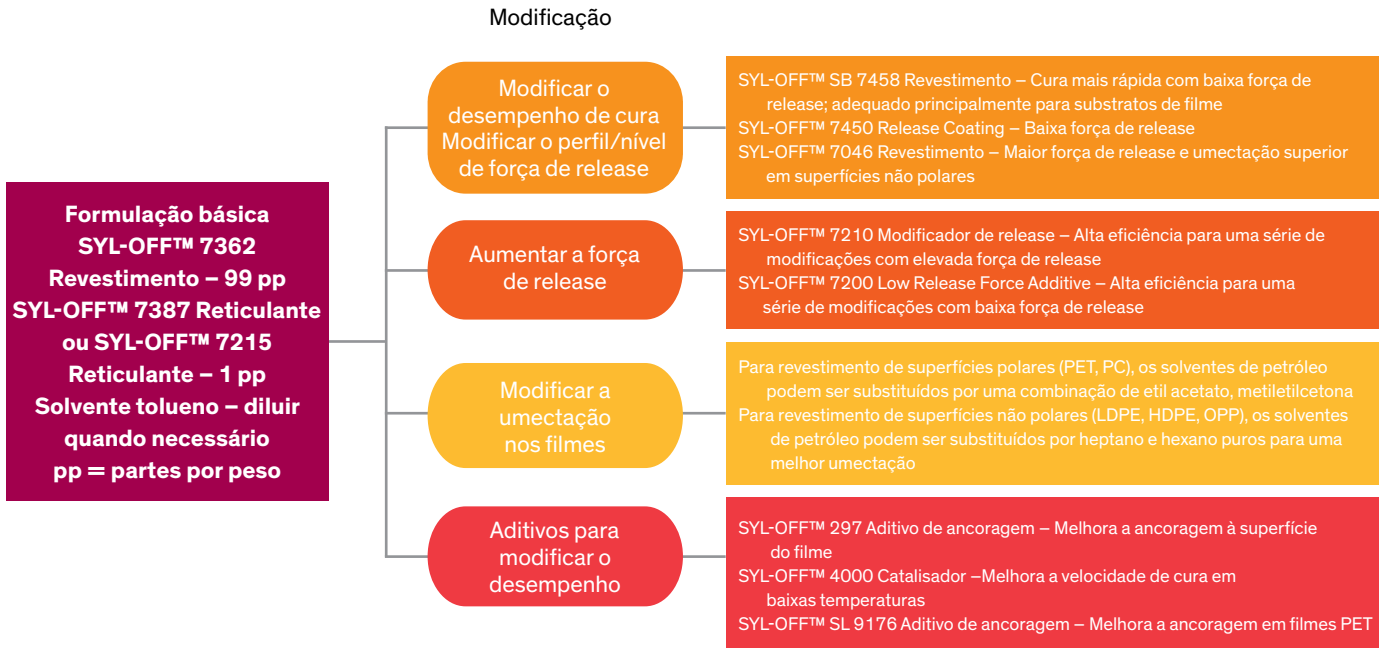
Modificação

Formulação básica
SYL-OFF™ 7362
Revestimento – 99 pp
SYL-OFF™ 7387 Reticulante
ou SYL-OFF™ 7215
Reticulante – 1 pp
Solvente tolueno – diluir quando necessário
pp = partes por peso

Modificar o desempenho de cura
Modificar o perfil/nível de força de release

SYL-OFF™ SB 7458 Revestimento – Cura mais rápida com baixa força de release; adequado principalmente para substratos de filme
SYL-OFF™ 7450 Release Coating – Baixa força de release
SYL-OFF™ 7046 Revestimento – Maior força de release e umectação superior em superfícies não polares

Aumentar a força de release

SYL-OFF™ 7210 Modificador de release – Alta eficiência para uma série de modificações com elevada força de release
SYL-OFF™ 7200 Low Release Force Additive – Alta eficiência para uma série de modificações com baixa força de release

Modificar a umectação nos filmes

Para revestimento de superfícies polares (PET, PC), os solventes de petróleo podem ser substituídos por uma combinação de etil acetato, metiletilcetona
Para revestimento de superfícies não polares (LDPE, HDPE, OPP), os solventes de petróleo podem ser substituídos por heptano e hexano puros para uma melhor umectação

Aditivos para modificar o desempenho

SYL-OFF™ 297 Aditivo de ancoragem – Melhora a ancoragem à superfície do filme
SYL-OFF™ 4000 Catalisador –Melhora a velocidade de cura em baixas temperaturas
SYL-OFF™ SL 9176 Aditivo de ancoragem – Melhora a ancoragem em filmes PET